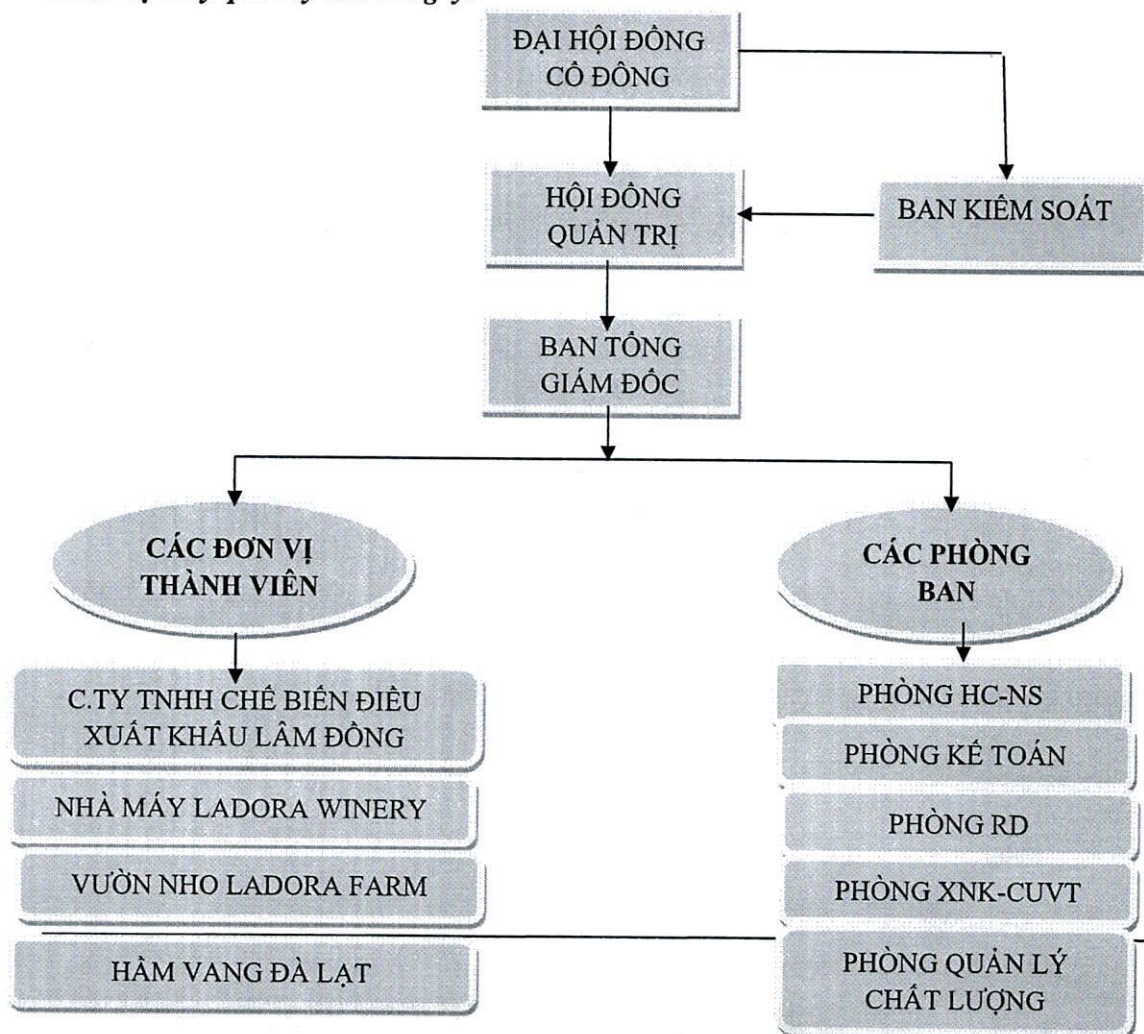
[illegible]

ĐẠI HỘI ĐỒNG CỔ ĐÔNG

HỘI ĐỒNG QUẢN TRỊ

BAN KIỂM SOÁT

BAN TỔNG GIÁM ĐỐC

CÁC ĐƠN VỊ THÀNH VIÊN

CÁC PHÒNG BAN

C.TY TNHH CHẾ BIẾN ĐIỀU XUẤT KHẨU LÂM ĐỒNG

NHÀ MÁY LADORA WINERY

VƯỜN NHO LADORA FARM

HẦM VANG ĐÀ LẠT

PHÒNG HC-NS

PHÒNG KẾ TOÁN

PHÒNG RD

PHÒNG XNK-CUVT

PHÒNG QUẢN LÝ CHẤT LƯỢNG